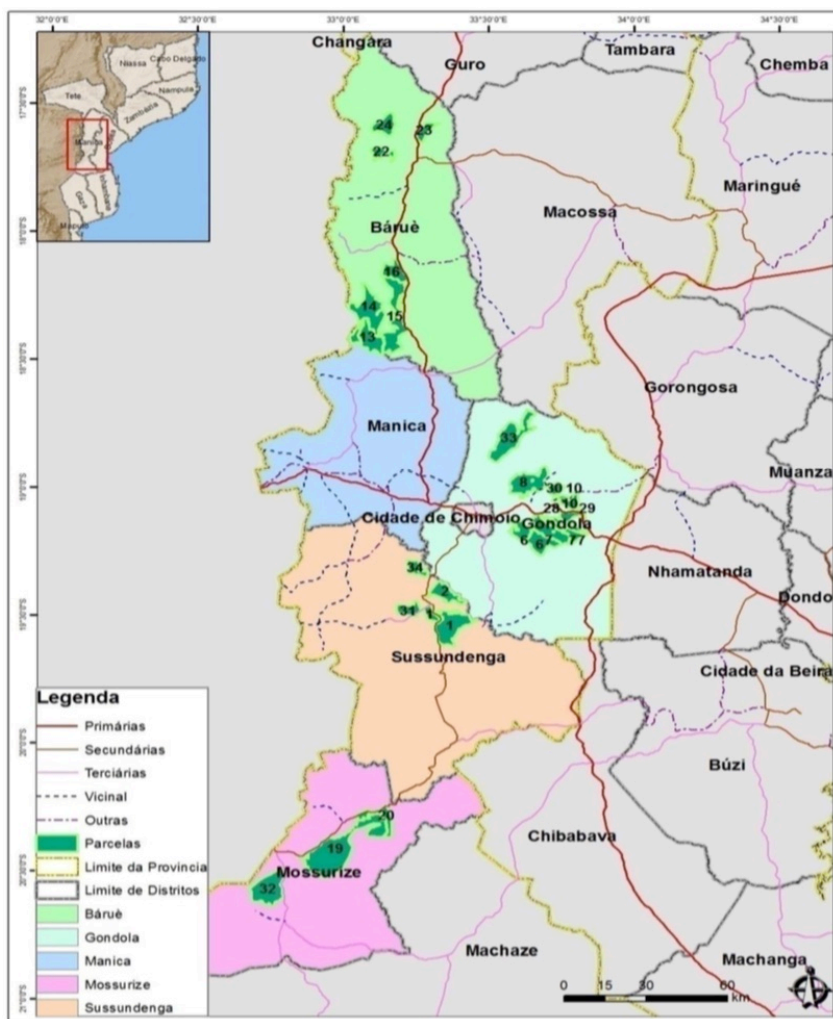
32°0'0"E
32°30'0"E
33°0'0"E
33°30'0"E
34°0'0"E
34°30'0"E

17°30'0"S
18°0'0"S
18°30'0"S
19°0'0"S
19°30'0"S
20°0'0"S
20°30'0"S
21°0'0"S

Niassa
Cabo Delgado
Tete
Nampula
Zambézia
Manica
Sofala
Inhambane
Gaza
Maputo

Changara
Guro
Tambara
Chemba
24
23
22
Maringué
Macossa
Báruè
16
14
15
13
Gorongosa
Manica
33
Muanza
8
30
10
28
18
29
Cidade de Chimoio
Gondola
6
6
7
77
Nhamatanda
34
Dondo
2
31
1
1
Sussundenga
Cidade da Beira
Búzi
20
Chibabava
19
Mossurize
32
Machaze
Machanga

0 15 30 60 km

Legenda
Primárias
Secundárias
Terciárias
Vicinal
Outras
Parcelas
Limite da Provincia
Limite de Distritos
Báruè
Gondola
Manica
Mossurize
Sussundenga